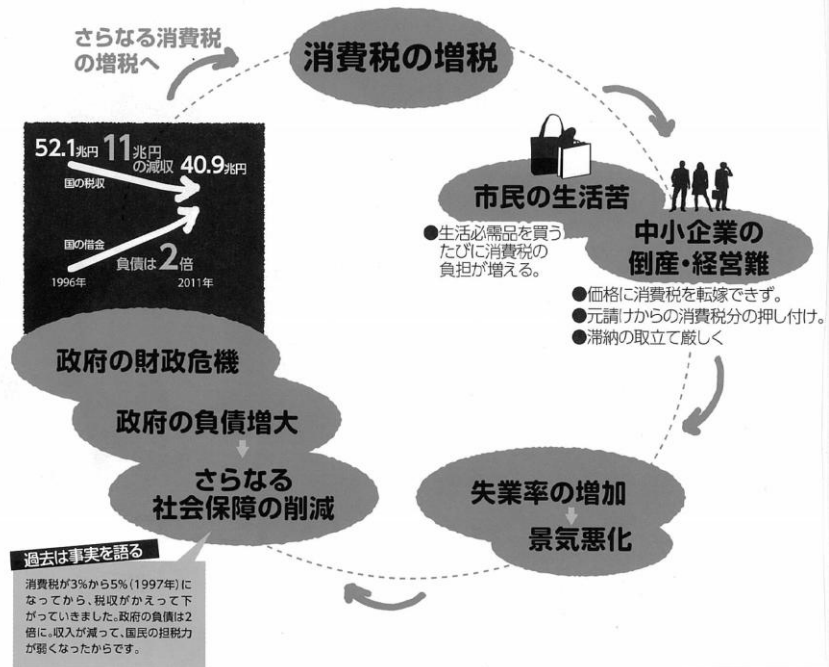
さらなる消費税の増税へ

消費税の増税

52.1兆円 11兆円の減収 40.9兆円

国の税収

国の借金

負債は2倍

1996年

2011年

市民の生活苦

●生活必需品を買うたびに消費税の負担が増える。

中小企業の倒産・経営難

●価格に消費税を転嫁できず。
●元請けからの消費税分の押し付け。
●滞納の取立て厳しく

政府の財政危機

政府の負債増大

さらなる社会保障の削減

失業率の増加

景気悪化

過去は事実を語る

消費税が3%から5%(1997年)になってから、税収がかえって下がっていきました。政府の負債は2倍に。収入が減って、国民の担税力が弱くなったからです。